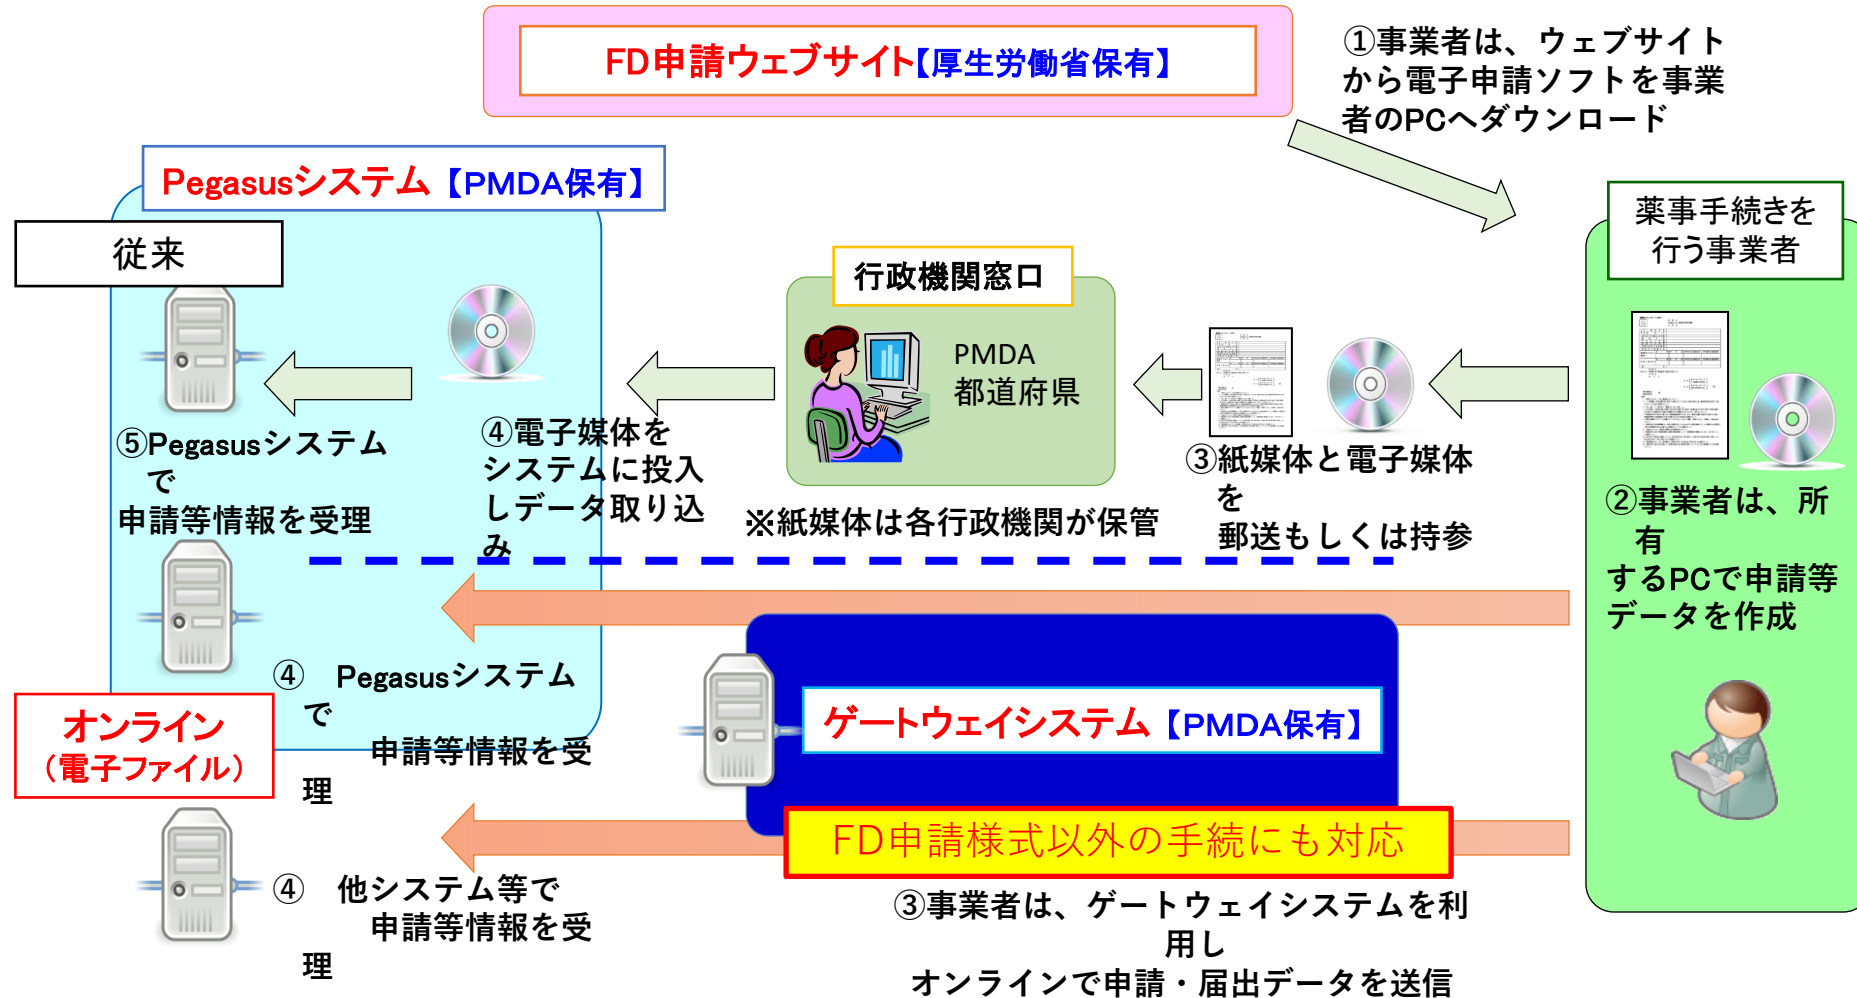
FD申請ウェブサイト【厚生労働省保有】

①事業者は、ウェブサイトから電子申請ソフトを事業者のPCへダウンロード

Pegasusシステム【PMDA保有】

従来

薬事手続きを行う事業者

行政機関窓口

PMDA
都道府県

⑤Pegasusシステムで
申請等情報を受理

④電子媒体をシステムに投入しデータ取り込み

※紙媒体は各行政機関が保管

③紙媒体と電子媒体を
郵送もしくは持参

②事業者は、所有
するPCで申請等データを作成

④　Pegasusシステムで
申請等情報を受理

オンライン
（電子ファイル）

ゲートウェイシステム【PMDA保有】

FD申請様式以外の手続にも対応

④　他システム等で
申請等情報を受理

③事業者は、ゲートウェイシステムを利用し
オンラインで申請・届出データを送信